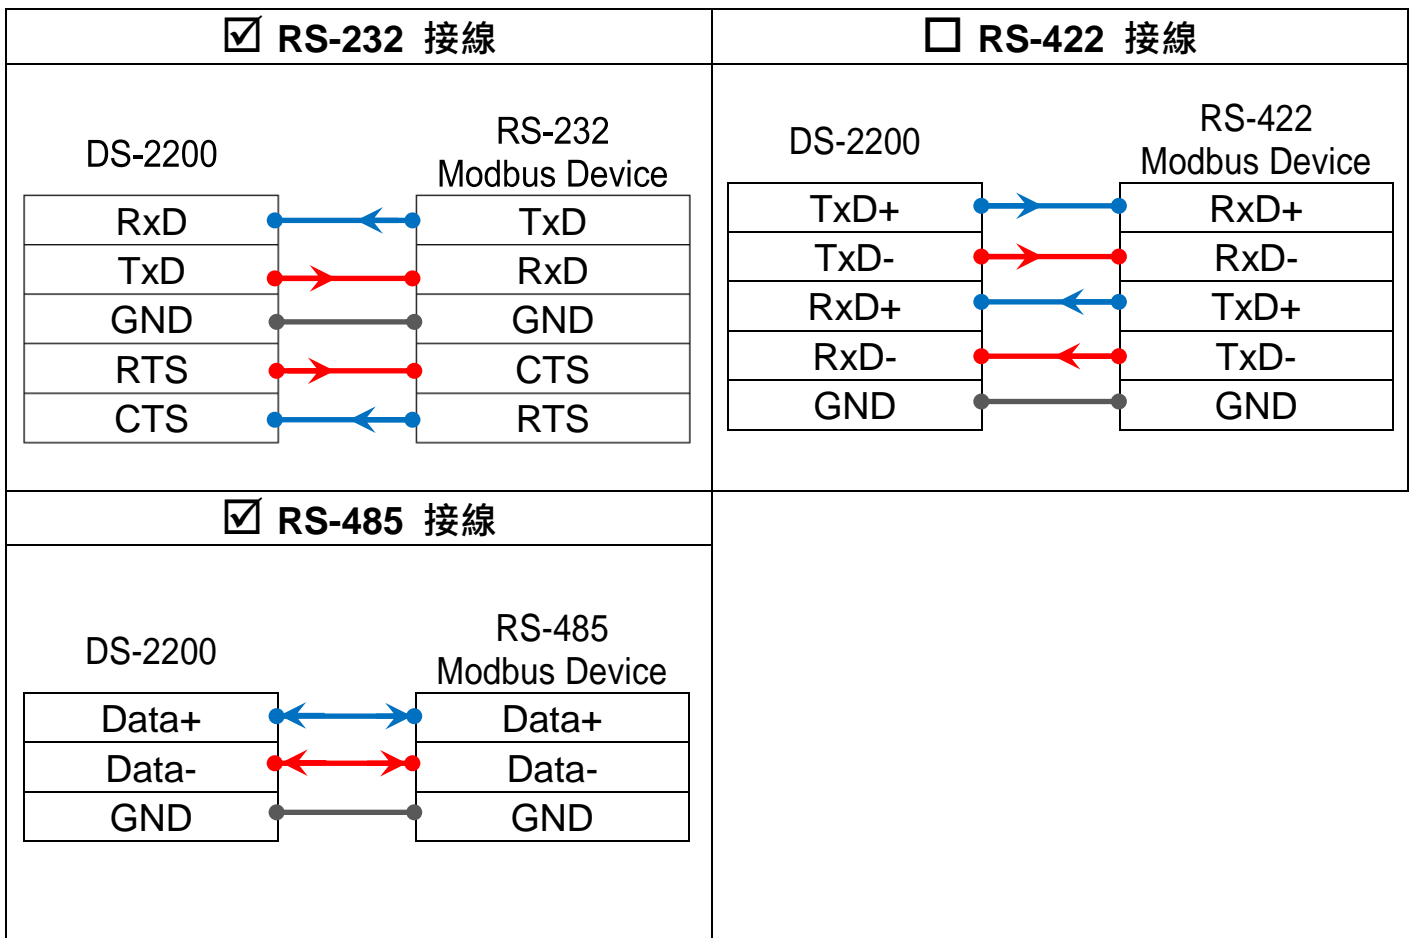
☑ RS-232 接線

DS-2200

RS-232 Modbus Device

| DS-2200 | RS-232 Modbus Device |
|---|---|
| RxD | TxD |
| TxD | RxD |
| GND | GND |
| RTS | CTS |
| CTS | RTS |

☐ RS-422 接線

DS-2200

RS-422 Modbus Device

| DS-2200 | RS-422 Modbus Device |
|---|---|
| TxD+ | RxD+ |
| TxD- | RxD- |
| RxD+ | TxD+ |
| RxD- | TxD- |
| GND | GND |

☑ RS-485 接線

DS-2200

RS-485 Modbus Device

| DS-2200 | RS-485 Modbus Device |
|---|---|
| Data+ | Data+ |
| Data- | Data- |
| GND | GND |